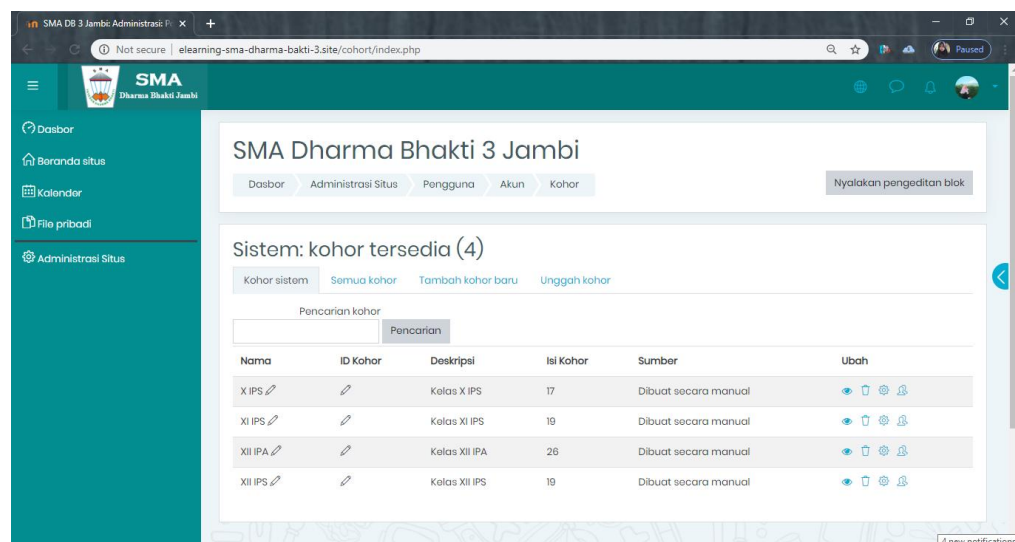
SMA DB 3 Jambi: Administrasi: Pe ×
+
Not secure | elearning-sma-dharma-bakti-3.site/cohort/index.php
Paused

SMA
Dharma Bhakti Jambi

Dasbor
Beranda situs
Kalender
File pribadi
Administrasi Situs

SMA Dharma Bhakti 3 Jambi
Dasbor Administrasi Situs Pengguna Akun Kohor
Nyalakan pengeditan blok

Sistem: kohor tersedia (4)
Kohor sistem Semua kohor Tambah kohor baru Unggah kohor

Pencarian kohor
Pencarian

| Nama | ID Kohor | Deskripsi | Isi Kohor | Sumber | Ubah |
|---|---|---|---|---|---|
| X IPS | | Kelas X IPS | 17 | Dibuat secara manual | |
| XI IPS | | Kelas XI IPS | 19 | Dibuat secara manual | |
| XII IPA | | Kelas XII IPA | 26 | Dibuat secara manual | |
| XII IPS | | Kelas XII IPS | 19 | Dibuat secara manual | |

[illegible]